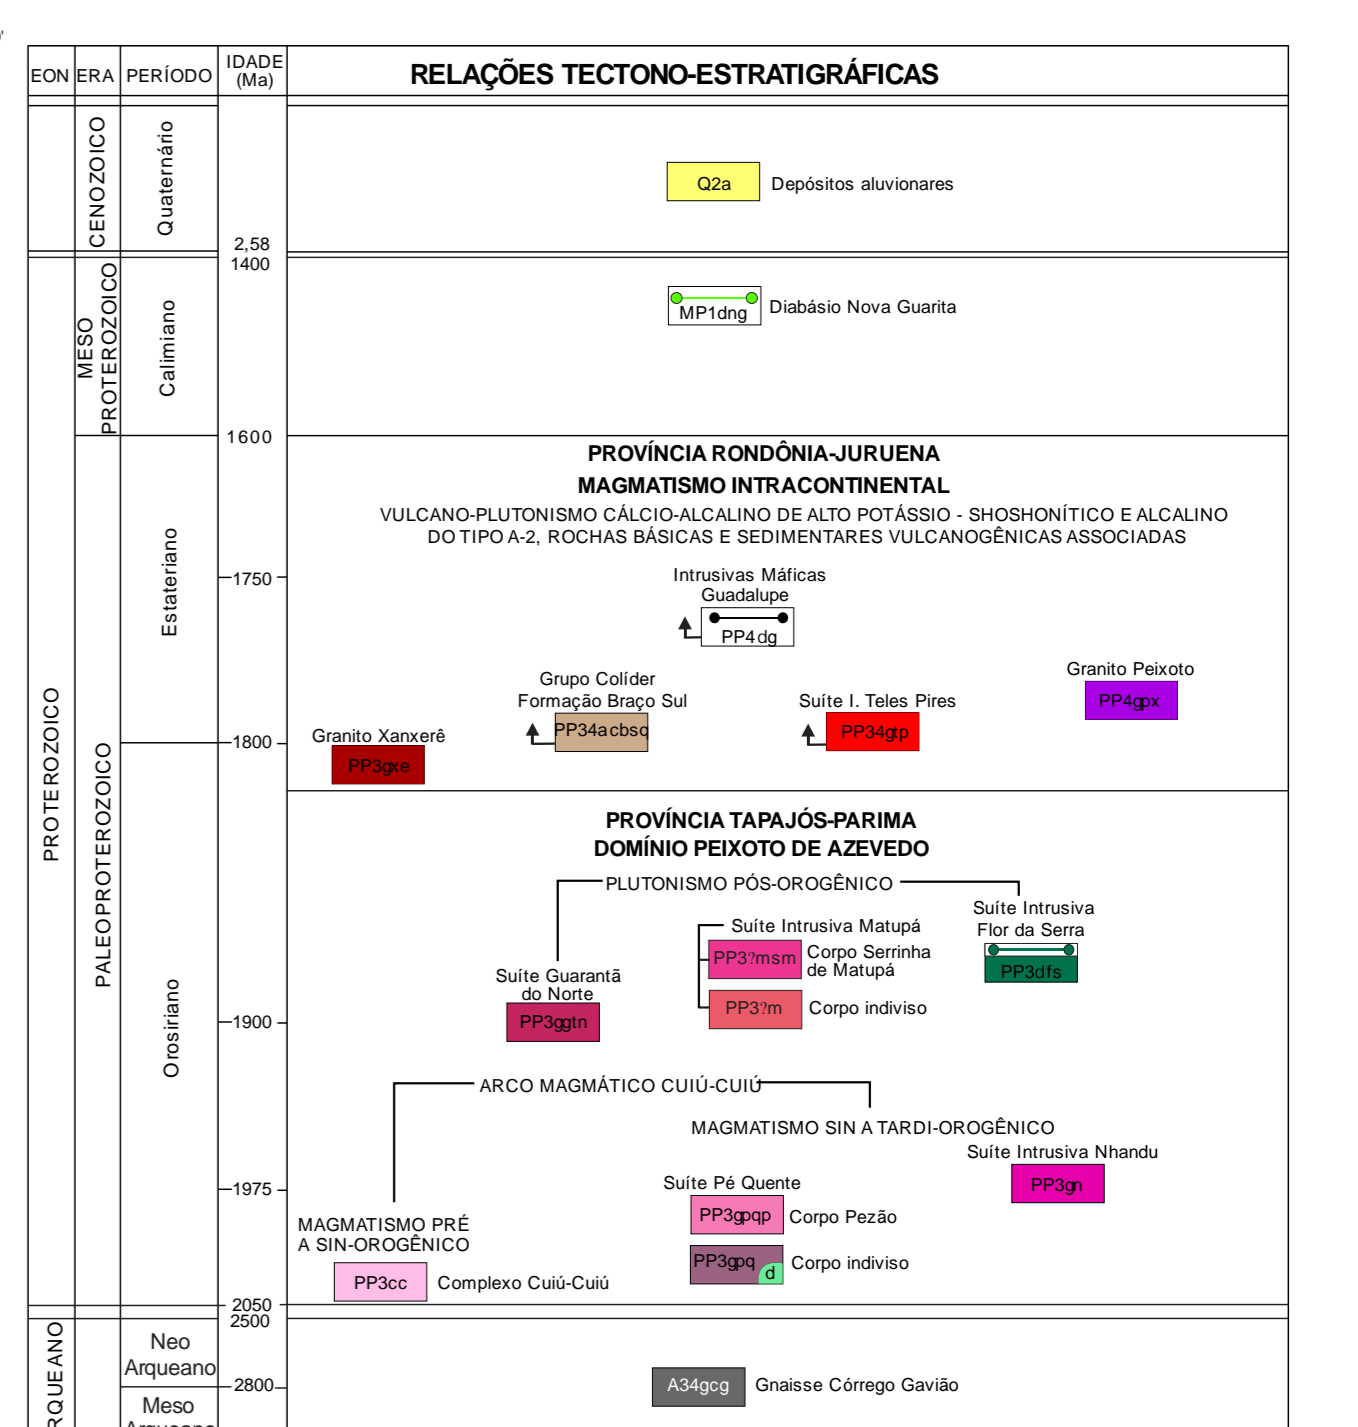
| EON | ERA | PERÍODO | IDADE (Ma) | RELAÇÕES TECTONO-ESTRATIGRÁFICAS |
|---|---|---|---|---|
| | CENOZOICO | Quaternário | 2,58 | Q2a Depósitos aluvionares |
| PROTEROZOICO | MESO PROTEROZOICO | Calimiano | 1400 / 1600 | MP1dng Diabásio Nova Guarita |
| | PALEOPROTEROZOICO | Estateriano | 1750 / 1800 | PROVÍNCIA RONDÔNIA-JURUENA |
| | | Orosiriano | 1900 / 1975 / 2050 | PROVÍNCIA TAPAJÓS-PARIMA |
| ARQUEANO | | Neo Arqueano | 2500 / 2800 | A34gcg Gnaisse Córrego Gavião |
| | | Meso Arqueano | | |

PROVÍNCIA RONDÔNIA-JURUENA
MAGMATISMO INTRACONTINENTAL
VULCANO-PLUTONISMO CÁLCIO-ALCALINO DE ALTO POTÁSSIO - SHOSHONÍTICO E ALCALINO DO TIPO A-2, ROCHAS BÁSICAS E SEDIMENTARES VULCANOGÊNICAS ASSOCIADAS

Intrusivas Máficas Guadalupe
PP4dg

Granito Peixoto
PP4gpx

Grupo Colíder
Formação Braço Sul
PP34acbsq

Suíte I. Teles Pires
PP34gtp

Granito Xanxerê
PP3gxe

PROVÍNCIA TAPAJÓS-PARIMA
DOMÍNIO PEIXOTO DE AZEVEDO

PLUTONISMO PÓS-OROGÊNICO

Suíte Intrusiva Matupá
PP3?msm Corpo Serrinha de Matupá
PP3?m Corpo indiviso

Suíte Intrusiva Flor da Serra
PP3dfs

Suíte Guarantã do Norte
PP3ggtn

ARCO MAGMÁTICO CUIÚ-CUIÚ

MAGMATISMO SIN A TARDI-OROGÊNICO

Suíte Intrusiva Nhandu
PP3gn

Suíte Pé Quente
PP3gpqp Corpo Pezão
PP3gpq d Corpo indiviso

MAGMATISMO PRÉ A SIN-OROGÊNICO
PP3cc Complexo Cuiú-Cuiú